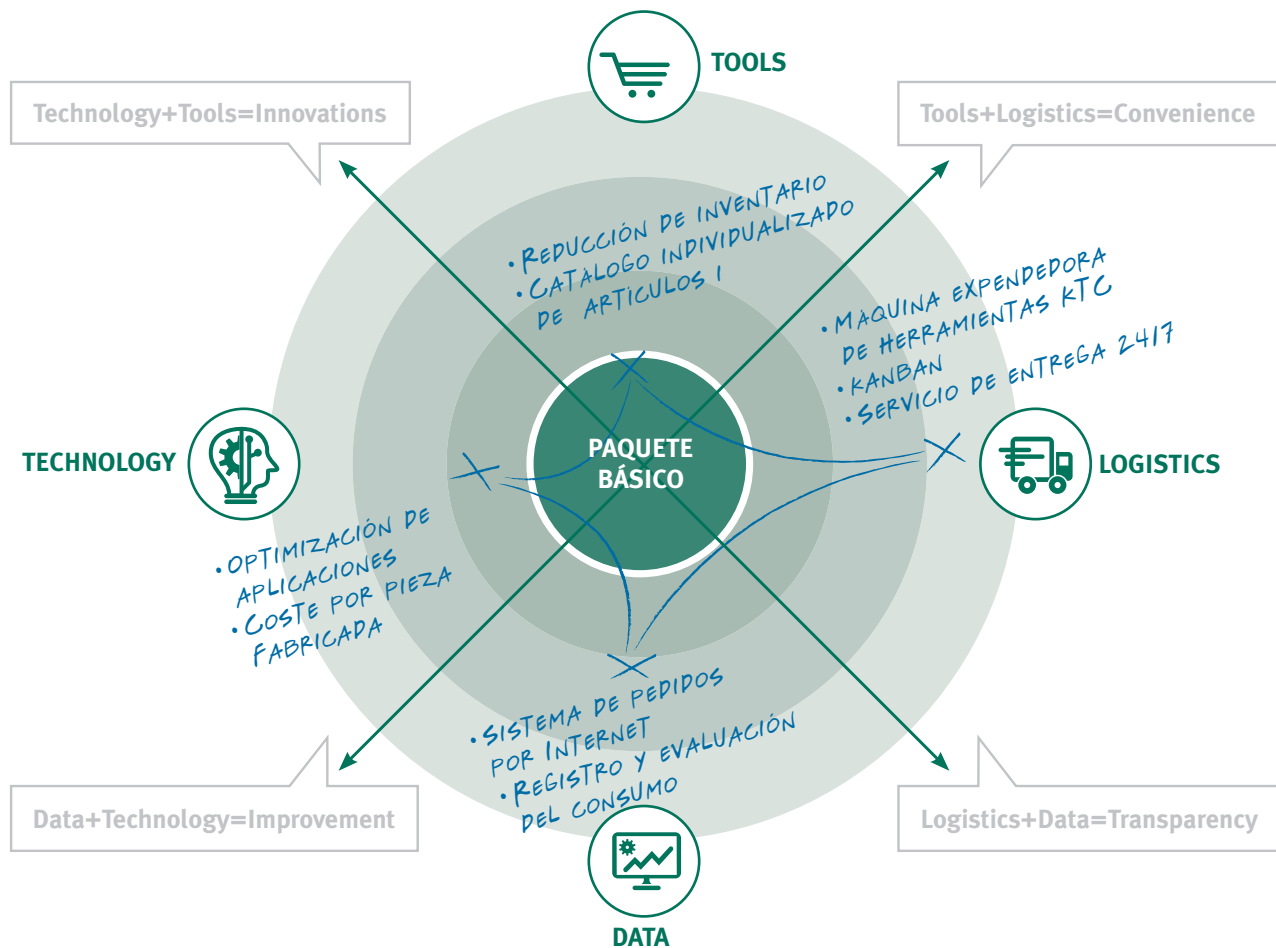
TOOLS

Technology+Tools=Innovations

Tools+Logistics=Convenience

• Reducción de inventario
• Catalogo individualizado de articulos I

• Maquina expendedora de herramientas KTC
• Kanban
• Servicio de entrega 24/7

TECHNOLOGY

PAQUETE BÁSICO

LOGISTICS

• Optimización de aplicaciones
• Coste por pieza fabricada

• Sistema de pedidos por Internet
• Registro y evaluación del consumo

Data+Technology=Improvement

Logistics+Data=Transparency

DATA